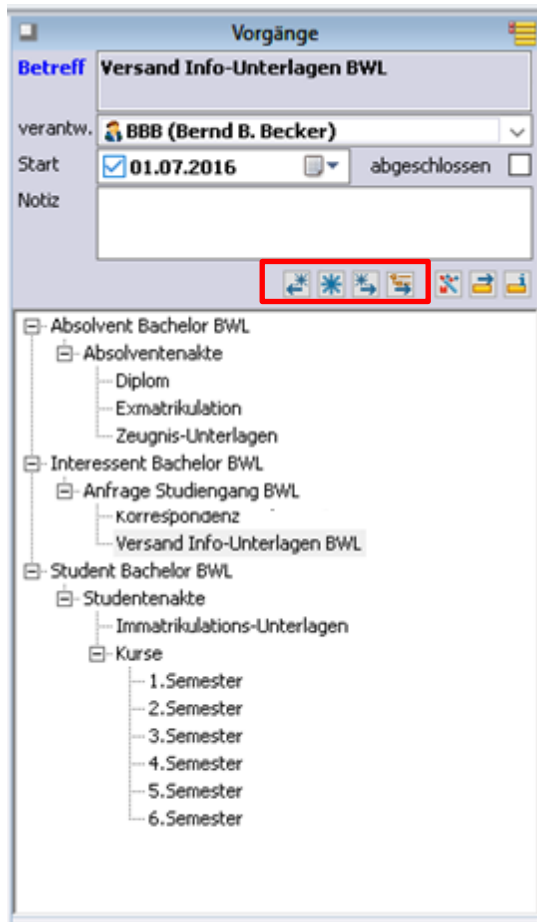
Vorgänge

Betreff Versand Info-Unterlagen BWL

verantw. BBB (Bernd B. Becker)

Start 01.07.2016 abgeschlossen

Notiz

Absolvent Bachelor BWL
Absolventenakte
Diplom
Exmatrikulation
Zeugnis-Unterlagen
Interessent Bachelor BWL
Anfrage Studiengang BWL
Korrespondenz
Versand Info-Unterlagen BWL
Student Bachelor BWL
Studentenakte
Immatrikulations-Unterlagen
Kurse
1.Semester
2.Semester
3.Semester
4.Semester
5.Semester
6.Semester